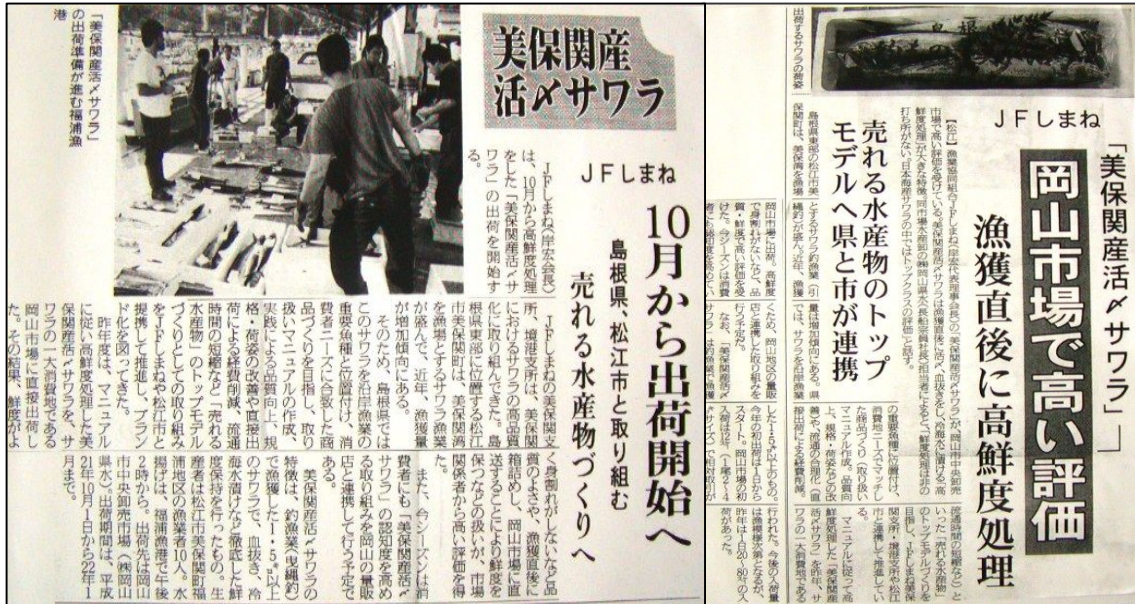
美保関産活〆サワラ

JFしまね

10月から出荷開始へ

島根県、松江市と取り組む

売れる水産物づくりへ

「美保関産活〆サワラ」の出荷準備が進む福浦漁港

JFしまね(岸宏会長)は、10月から高鮮度処理をした「美保関産活〆サワラ」の出荷を開始する。

JFしまねの美保関支所、境港支所は、美保関におけるサワラの高品質化に取り組んできた。島根県東部に位置する松江市美保関町は、美保関漁港を中心とするサワラ漁業が盛んで、近年、漁獲量が増加傾向にある。

そのため、島根県ではこのサワラを沿岸漁業の重要魚種と位置付け、消費者ニーズに合致した商品づくりを目指し、取り扱いマニュアルの作成、実践による品質向上、規格・荷姿の改善や直接出荷による経費削減、流通時間の短縮など「売れる水産物」のトップモデルづくりとしての取り組みをJFしまねや松江市と提携して推進し、ブランド化を図ってきた。

昨年度は、マニュアルに従い高鮮度処理した美保関産活〆サワラを、サワラの一大消費地である岡山市場に直接出荷した。その結果、鮮度がよく身割れがしないなど品質のよさや、漁獲直後に箱詰めし、岡山市場に直送することにより鮮度を保つなどの扱いが、市場関係者から高い評価を得た。

また、今シーズンは消費者にも「美保関産活〆サワラ」の認知度を高める取り組みを岡山の量販店と連携して行う予定である。

美保関産活〆サワラの特徴は、釣漁業(曳縄釣)で漁獲した1・5kg以上のサワラで、血抜き、冷海水漬けなど徹底した鮮度保持を行ったもの。生産者は松江市美保関町福浦地区の漁業者10人。水揚げは、福浦漁港で午後2時から。出荷先は岡山市中央卸売市場(株)岡山県水)で出荷期間は、平成21年10月1日から22年1月まで。

出荷するサワラの荷姿

JFしまね

「美保関産活〆サワラ」

岡山市場で高い評価

漁獲直後に高鮮度処理

売れる水産物のトップモデルへ県と市が連携

【松江】漁業協同組合JFしまね(岸宏代表理事会長)の「美保関産活〆サワラ」が、岡山市中央卸売市場で高い評価を受けている。美保関産活〆サワラは漁獲直後に活〆、血抜きし、冷海水に漬ける高鮮度処理が大きな特徴。岡山市場の荷受け会社である岡山県水の長坂宏課長補佐は「身割れがない日本海産サワラの中ではトップクラスの品質」と話す。

島根県東部の松江市美保関町の福浦漁港を基地とするサワラ釣漁業(一本釣り)は、近年、漁獲量が増加傾向にある。県と市は、美保関を重要漁業と位置付け、漁業者や仲買などの関係者と連携して取り組みを始めた。今シーズンは消費者にも「美保関産活〆サワラ」のPRを行う予定。なお、美保関産活〆サワラは、サワラの大きさ1・5kg以上、2kg以上のものを出荷するものだ。

岡山市場は、鮮度評価を重視。県と市は、消費地ニーズとマッチングした商品づくり(取り扱いマニュアル作成、品質向上)、規格・荷姿などの改善や、流通の合理化(直接出荷による経費削減、流通時間の短縮など)といった「売れる水産物」のトップモデルづくりを目指し、JFしまねや松江市と連携して推進している。

マニュアルに従った高鮮度処理をした「美保関産活〆サワラ」を昨年、サワラの一大消費地である

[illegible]スタート。岡山市場の初入荷は、今年度の入荷量は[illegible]行われた。今後の入荷量は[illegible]昨年は1日50～80本の入荷があった。